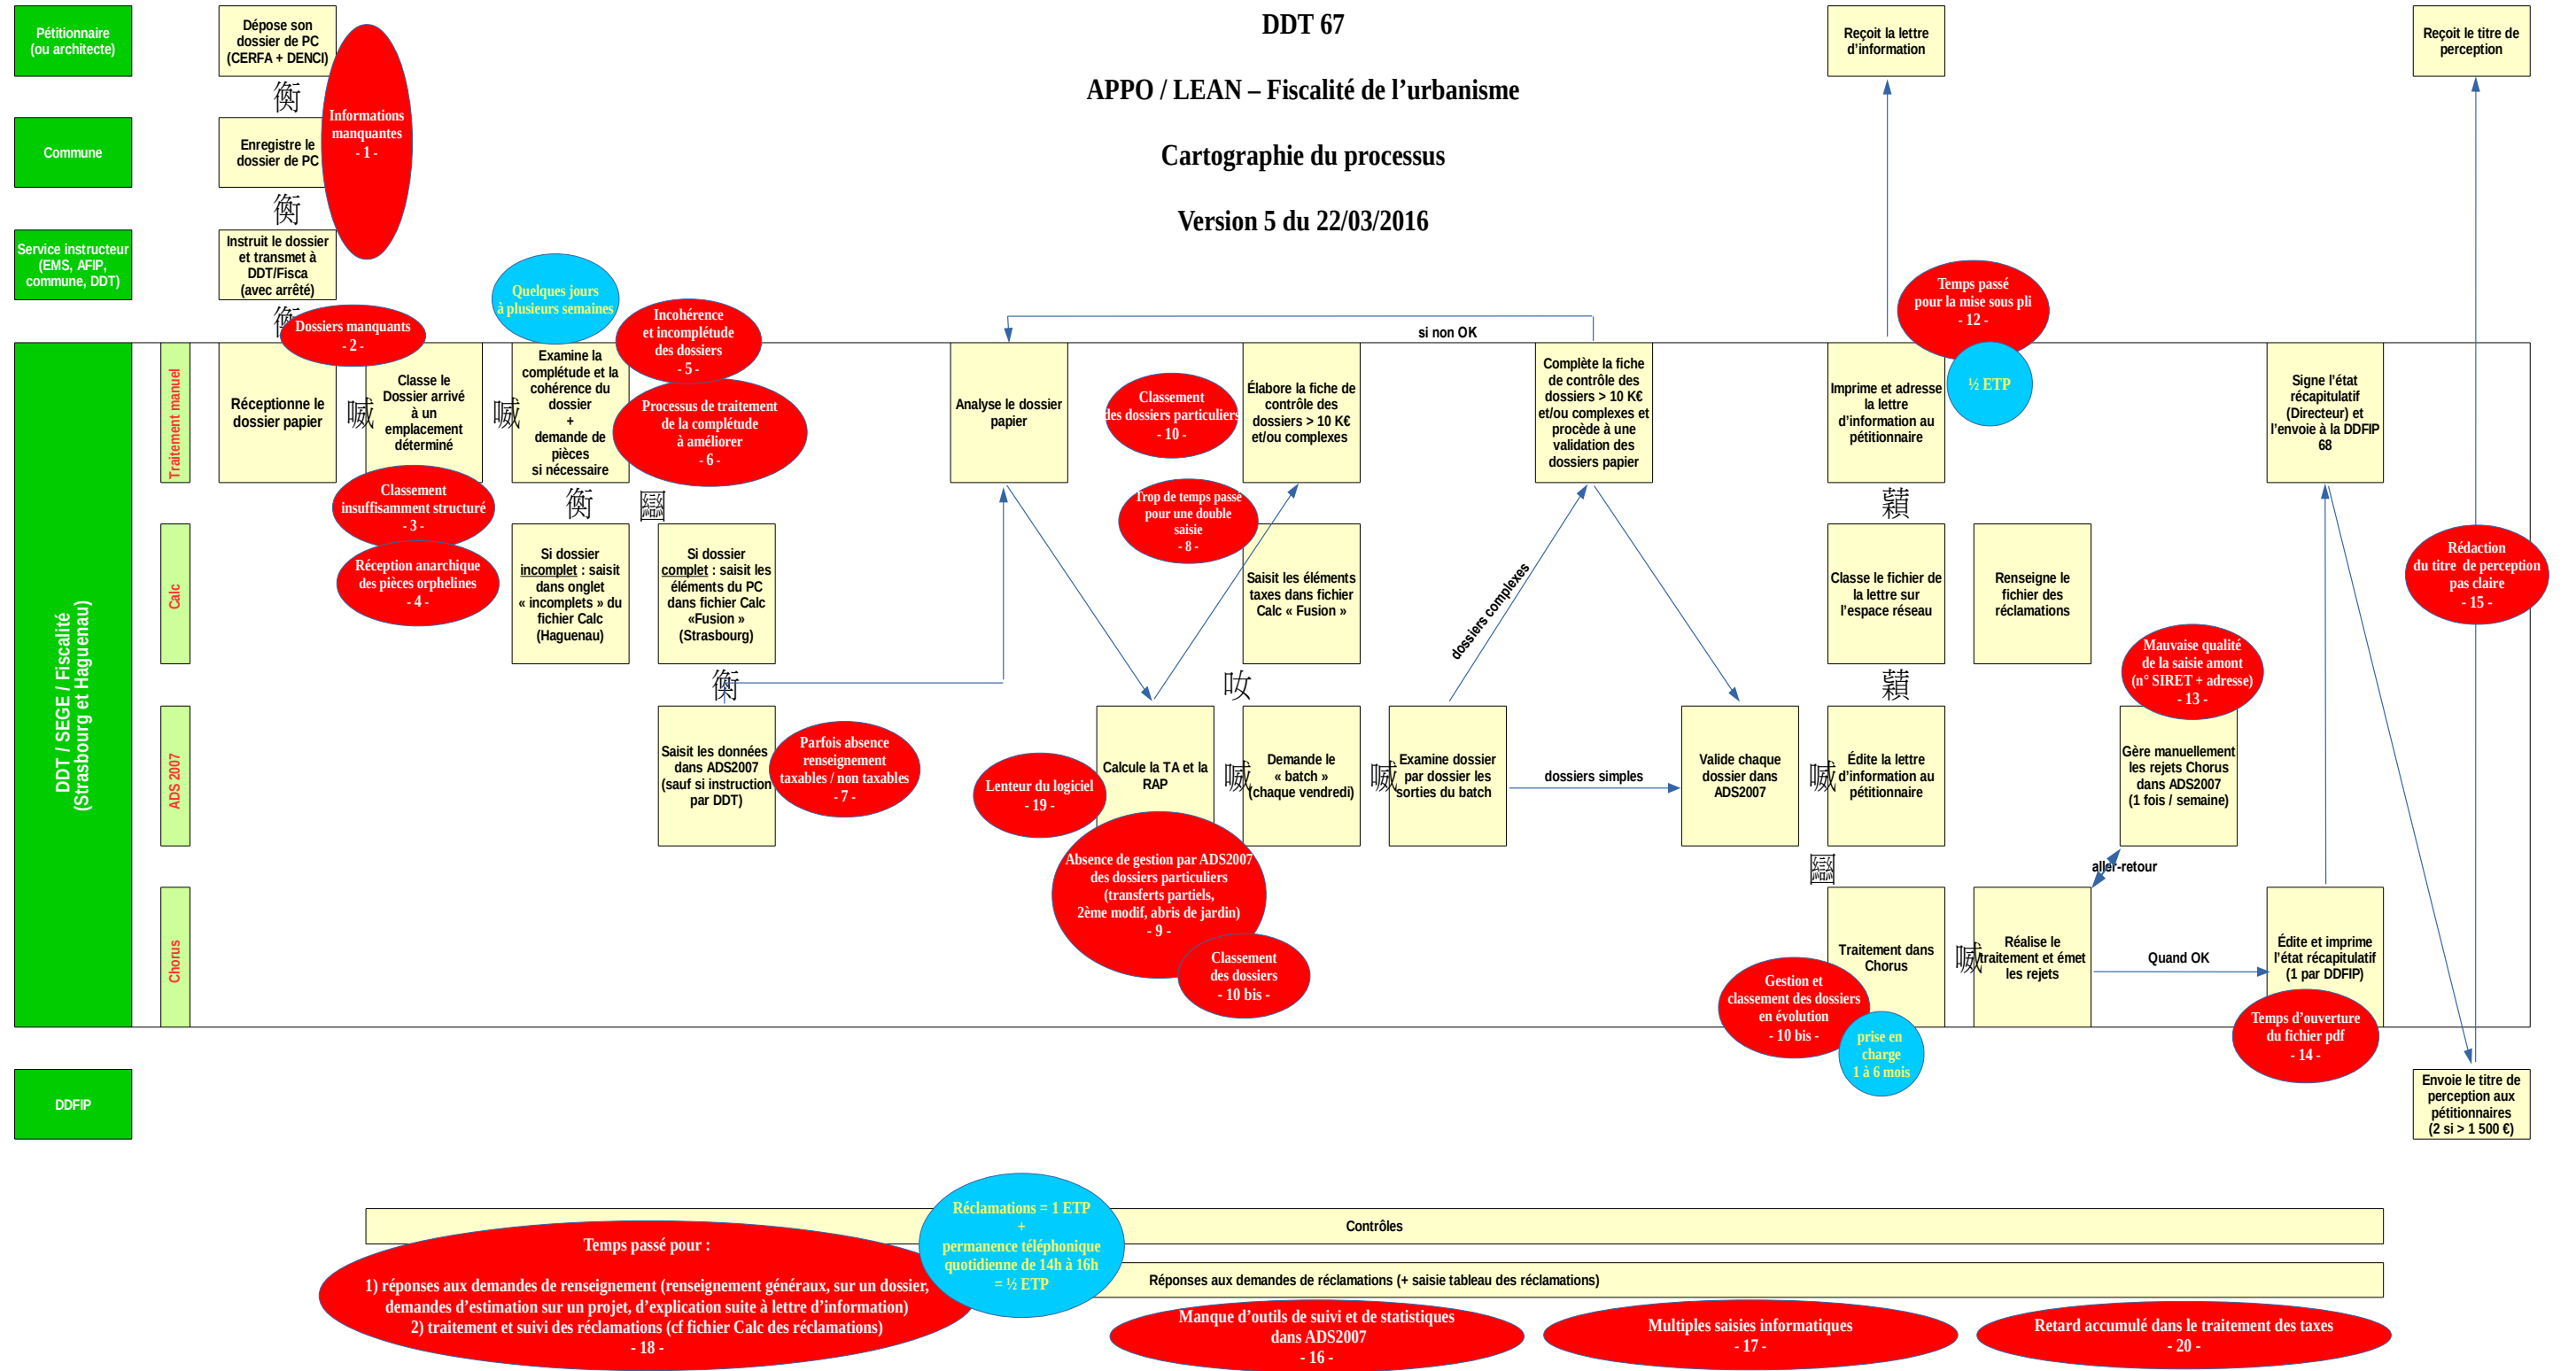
DDT 67

APPO / LEAN – Fiscalité de l'urbanisme

Cartographie du processus

Version 5 du 22/03/2016

Pétitionnaire (ou architecte)

Commune

Service instructeur (EMS, AFIP, commune, DDT)

DDT / SEGE / Fiscalité (Strasbourg et Haguenau)

DDFIP

Traitement manuel

Calc

ADS 2007

Chorus

Dépose son dossier de PC (CERFA + DENCI)

Enregistre le dossier de PC

Instruit le dossier et transmet à DDT/Fisca (avec arrêté)

Informations manquantes - 1 -

Dossiers manquants - 2 -

Réceptionne le dossier papier

Classe le Dossier arrivé à un emplacement déterminé

Classement insuffisamment structuré - 3 -

Réception anarchique des pièces orphelines - 4 -

Quelques jours à plusieurs semaines

Examine la complétude et la cohérence du dossier + demande de pièces si nécessaire

Incohérence et incomplétude des dossiers - 5 -

Processus de traitement de la complétude à améliorer - 6 -

Si dossier incomplet : saisit dans onglet « incomplets » du fichier Calc (Haguenau)

Si dossier complet : saisit les éléments du PC dans fichier Calc «Fusion » (Strasbourg)

Saisit les données dans ADS2007 (sauf si instruction par DDT)

Parfois absence renseignement taxables / non taxables - 7 -

Analyse le dossier papier

si non OK

Classement des dossiers particuliers - 10 -

Trop de temps passé pour une double saisie - 8 -

Élabore la fiche de contrôle des dossiers > 10 K€ et/ou complexes

Saisit les éléments taxes dans fichier Calc « Fusion »

Lenteur du logiciel - 19 -

Calcule la TA et la RAP

Absence de gestion par ADS2007 des dossiers particuliers (transferts partiels, 2ème modif, abris de jardin) - 9 -

Classement des dossiers - 10 bis -

Demande le « batch » (chaque vendredi)

Examine dossier par dossier les sorties du batch

dossiers complexes

dossiers simples

Complète la fiche de contrôle des dossiers > 10 K€ et/ou complexes et procède à une validation des dossiers papier

Valide chaque dossier dans ADS2007

Reçoit la lettre d'information

Temps passé pour la mise sous pli - 12 -

½ ETP

Imprime et adresse la lettre d'information au pétitionnaire

Classe le fichier de la lettre sur l'espace réseau

Édite la lettre d'information au pétitionnaire

Traitement dans Chorus

Gestion et classement des dossiers en évolution - 10 bis -

prise en charge 1 à 6 mois

Renseigne le fichier des réclamations

Réalise le traitement et émet les rejets

Mauvaise qualité de la saisie amont (n° SIRET + adresse) - 13 -

Gère manuellement les rejets Chorus dans ADS2007 (1 fois / semaine)

aller-retour

Quand OK

Signe l'état récapitulatif (Directeur) et l'envoie à la DDFIP 68

Édite et imprime l'état récapitulatif (1 par DDFIP)

Temps d'ouverture du fichier pdf - 14 -

Reçoit le titre de perception

Rédaction du titre de perception pas claire - 15 -

Envoie le titre de perception aux pétitionnaires (2 si > 1 500 €)

Contrôles

Réponses aux demandes de réclamations (+ saisie tableau des réclamations)

Réclamations = 1 ETP + permanence téléphonique quotidienne de 14h à 16h = ½ ETP

Temps passé pour :

1) réponses aux demandes de renseignement (renseignement généraux, sur un dossier, demandes d'estimation sur un projet, d'explication suite à lettre d'information)
2) traitement et suivi des réclamations (cf fichier Calc des réclamations)
- 18 -

Manque d'outils de suivi et de statistiques dans ADS2007 - 16 -

Multiples saisies informatiques - 17 -

Retard accumulé dans le traitement des taxes - 20 -